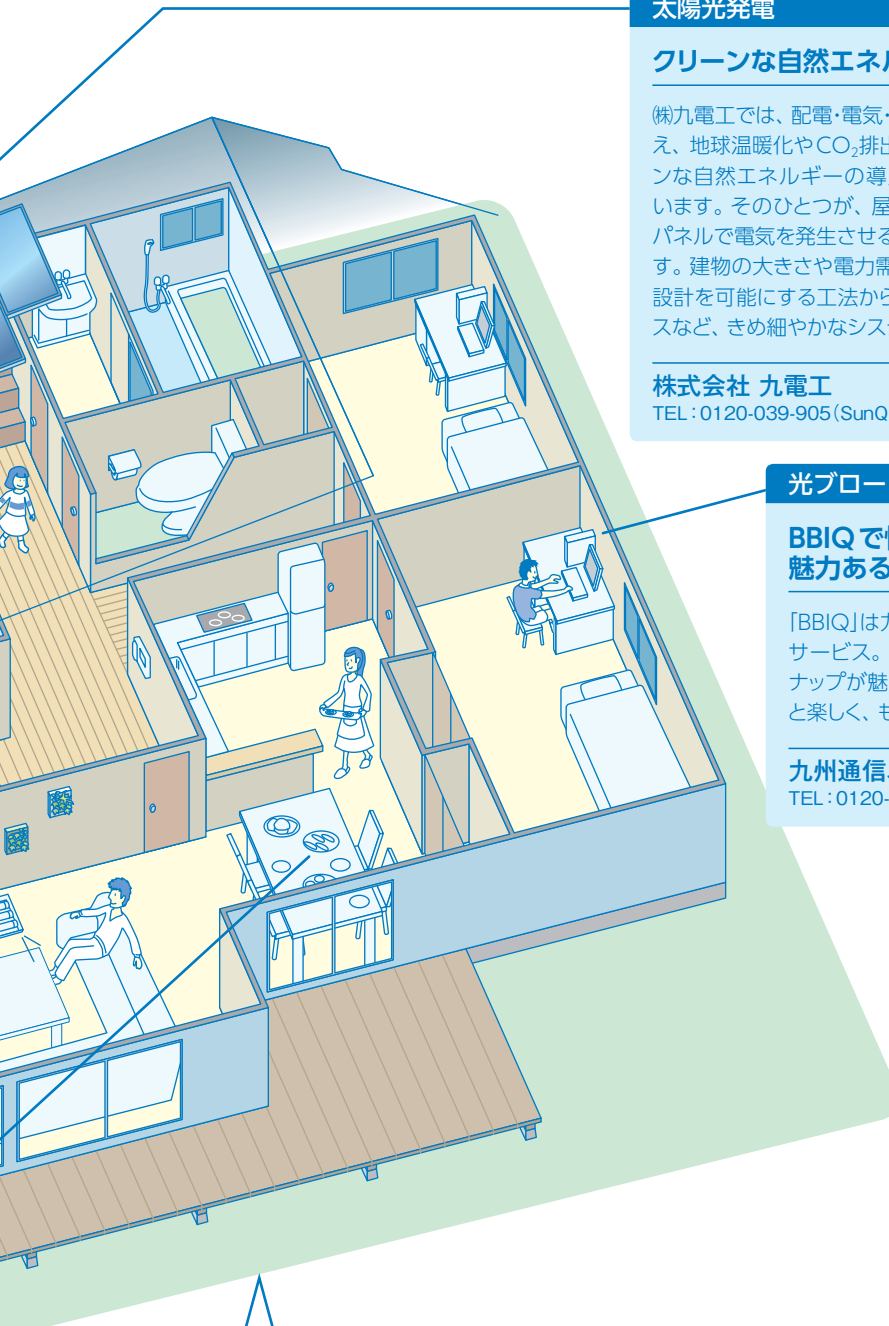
太陽光発電

クリーンな自然エネル

㈱九電工では、配電・電気・え、地球温暖化や$CO_2$排出ンな自然エネルギーの導います。そのひとつが、屋パネルで電気を発生させるす。建物の大きさや電力需設計を可能にする工法からスなど、きめ細やかなシス

株式会社 九電工
TEL：0120-039-905（SunQ

光ブロー

BBIQで
魅力ある

「BBIQ」は九サービス。ナップが魅と楽しく、も

九州通信
TEL：0120-